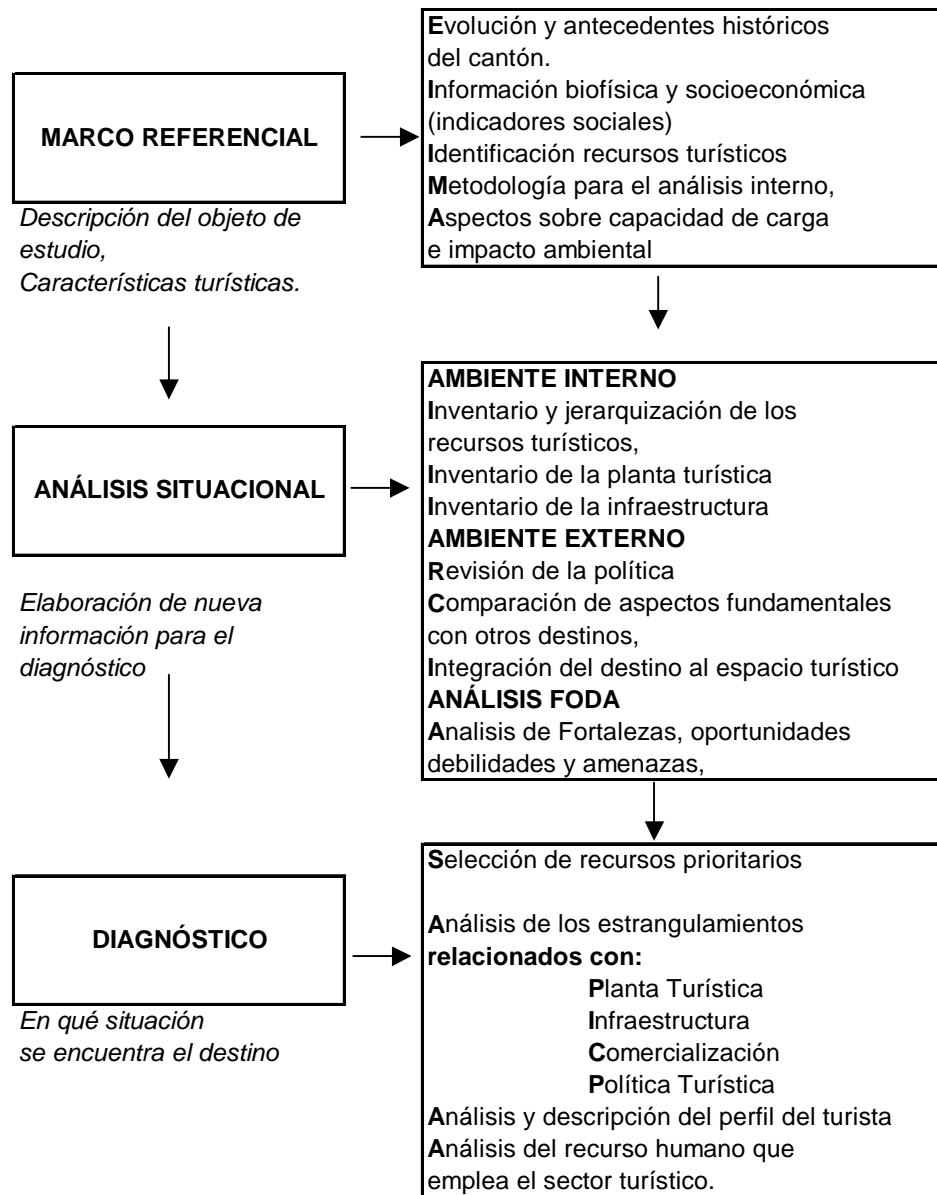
MARCO REFERENCIAL

Descripción del objeto de estudio,
Características turísticas.

Evolución y antecedentes históricos del cantón.
Información biofísica y socioeconómica (indicadores sociales)
Identificación recursos turísticos
Metodología para el análisis interno,
Aspectos sobre capacidad de carga e impacto ambiental

ANÁLISIS SITUACIONAL

Elaboración de nueva información para el diagnóstico

AMBIENTE INTERNO
Inventario y jerarquización de los recursos turísticos,
Inventario de la planta turística
Inventario de la infraestructura
AMBIENTE EXTERNO
Revisión de la política
Comparación de aspectos fundamentales con otros destinos,
Integración del destino al espacio turístico
ANÁLISIS FODA
Analisis de Fortalezas, oportunidades debilidades y amenazas,

DIAGNÓSTICO

En qué situación se encuentra el destino

Selección de recursos prioritarios

Análisis de los estrangulamientos relacionados con:
Planta Turística
Infraestructura
Comercialización
Política Turística
Análisis y descripción del perfil del turista
Análisis del recurso humano que emplea el sector turístico.